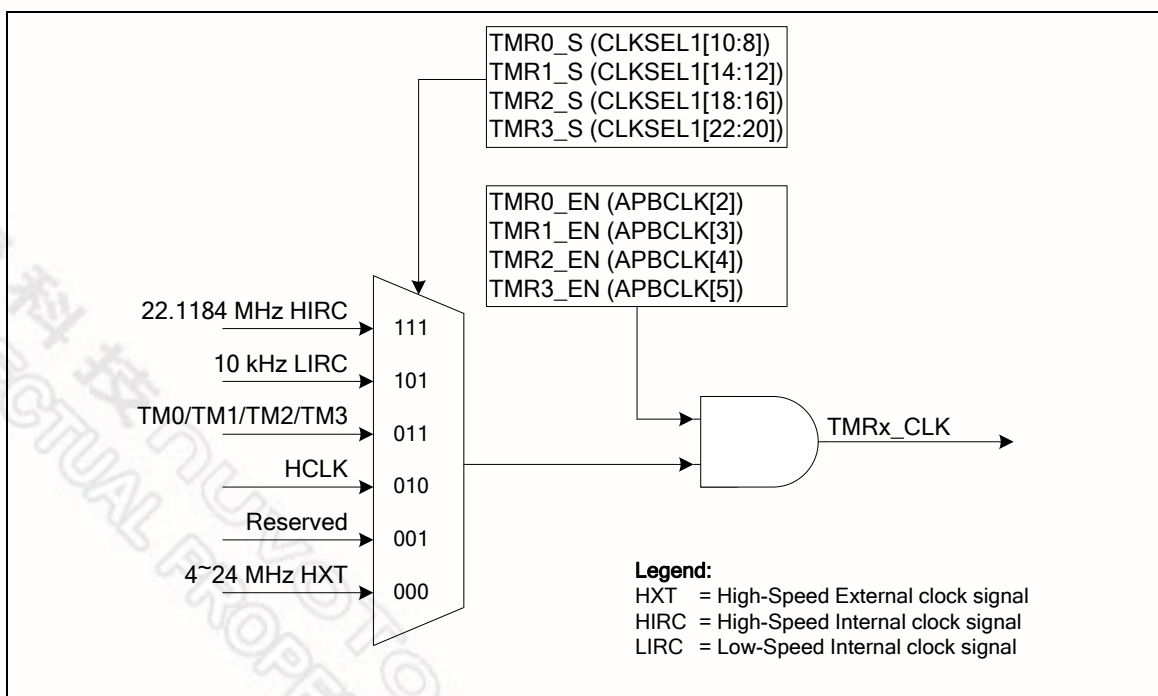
TMR0_S (CLKSEL1[10:8])
TMR1_S (CLKSEL1[14:12])
TMR2_S (CLKSEL1[18:16])
TMR3_S (CLKSEL1[22:20])

TMR0_EN (APBCLK[2])
TMR1_EN (APBCLK[3])
TMR2_EN (APBCLK[4])
TMR3_EN (APBCLK[5])

22.1184 MHz HIRC
111
10 kHz LIRC
101
TM0/TM1/TM2/TM3
011
HCLK
010
Reserved
001
4~24 MHz HXT
000

TMRx_CLK

Legend:
HXT = High-Speed External clock signal
HIRC = High-Speed Internal clock signal
LIRC = Low-Speed Internal clock signal